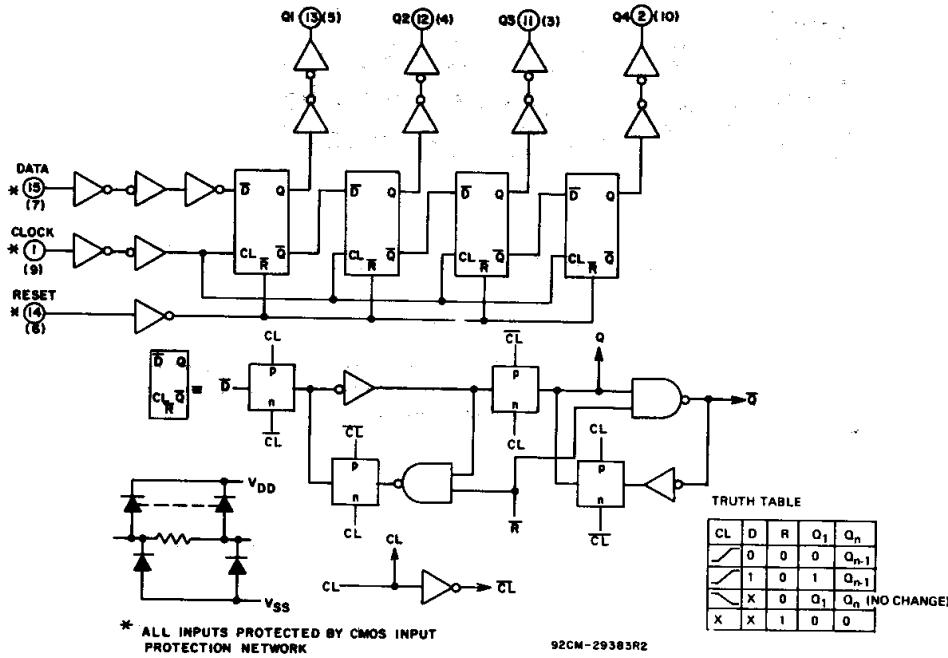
Q1 (13) (5)
Q2 (12) (4)
Q3 (11) (3)
Q4 (2) (10)

DATA
* (15)
(7)

CLOCK
* (1)
(9)

RESET
* (14)
(6)

$\overline{D}$ Q
CL $\overline{R}$ $\overline{Q}$

$\overline{D}$ Q
CL $\overline{R}$ $\overline{Q}$

$\overline{D}$ Q
CL $\overline{R}$ $\overline{Q}$

$\overline{D}$ Q
CL $\overline{R}$ $\overline{Q}$

$\overline{D}$ Q
CL $\overline{R}$ $\overline{Q}$ =

$\overline{D}$
CL
p
n
$\overline{CL}$

$\overline{CL}$
p
n
CL

$\overline{CL}$
p
n
CL

Q

$\overline{Q}$

CL
p
n
$\overline{CL}$

$\overline{R}$

$V_{DD}$
$V_{SS}$

CL
CL
$\overline{CL}$

TRUTH TABLE

| CL | D | R | $Q_1$ | $Q_n$ |
|---|---|---|---|---|
| ⟋ | 0 | 0 | 0 | $Q_{n-1}$ |
| ⟋ | 1 | 0 | 1 | $Q_{n-1}$ |
| ⟍ | X | 0 | $Q_1$ | $Q_n$ (NO CHANGE) |
| X | X | 1 | 0 | 0 |

* ALL INPUTS PROTECTED BY CMOS INPUT PROTECTION NETWORK

92CM-29383R2